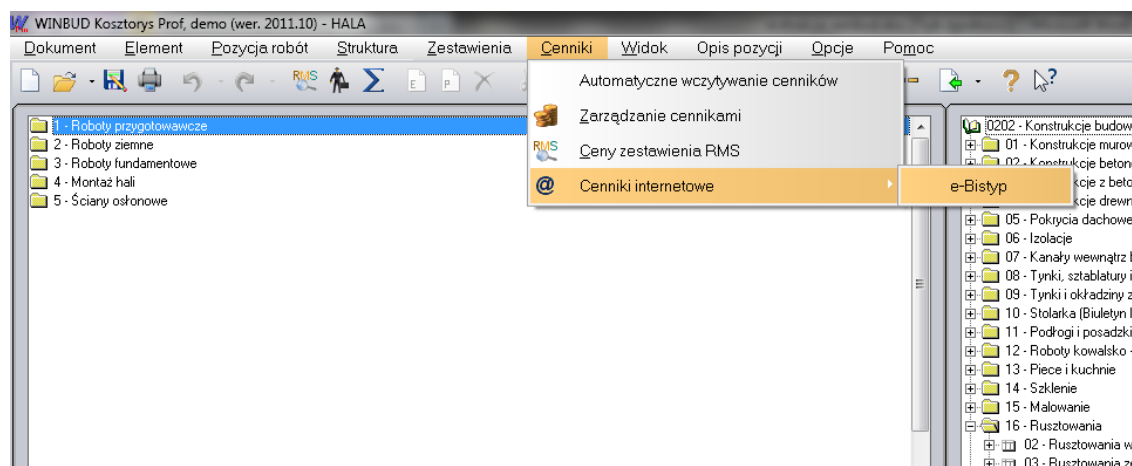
WINBUD Kosztorys Prof, demo (wer. 2011.10) - HALA

Dokument Element Pozycja robót Struktura Zestawienia Cenniki Widok Opis pozycji Opcje Pomoc

RMS

1 - Roboty przygotowawcze
2 - Roboty ziemne
3 - Roboty fundamentowe
4 - Montaż hali
5 - Ściany osłonowe

Automatyczne wczytywanie cenników
Zarządzanie cennikami
Ceny zestawienia RMS
Cenniki internetowe
e-Bistyp

0202 - Konstrukcje budow
01 - Konstrukcje murow
02 - Konstrukcje betono
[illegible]kcje z beto
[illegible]kcje drewn
05 - Pokrycia dachowe
06 - Izolacje
07 - Kanały wewnątrz b
08 - Tynki, sztablatury i
09 - Tynki i okładziny z
10 - Stolarka (Biuletyn I
11 - Podłogi i posadzki
12 - Roboty kowalsko -
13 - Piece i kuchnie
14 - Szklenie
15 - Malowanie
16 - Rusztowania
02 - Rusztowania w
03 - Rusztowania z